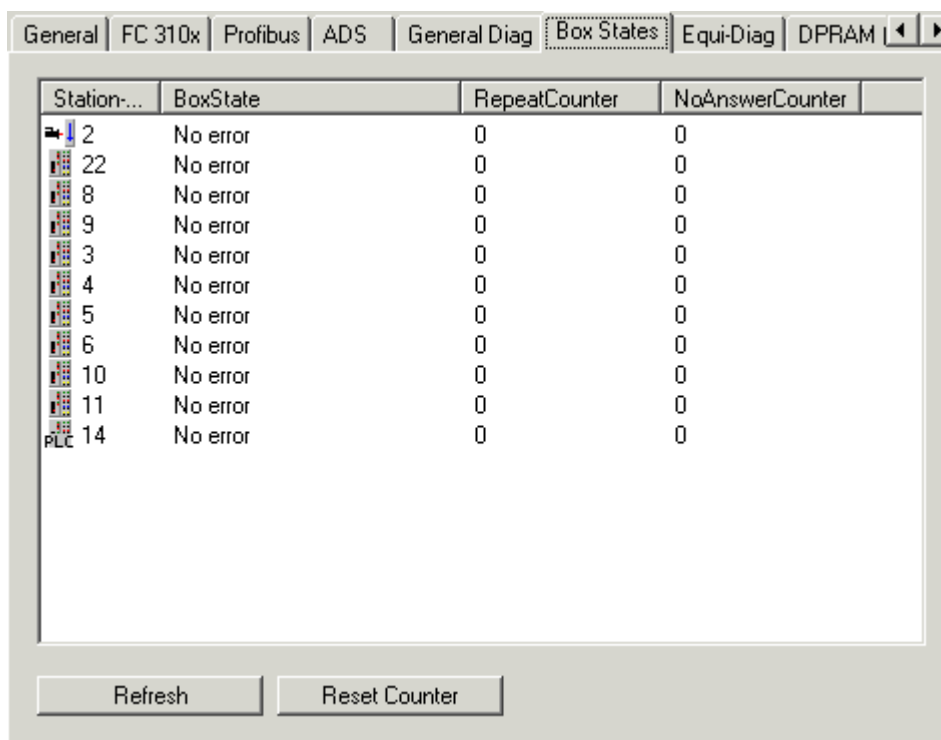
General | FC 310x | Profibus | ADS | General Diag | Box States | Equi-Diag | DPRAM

| Station-... | BoxState | RepeatCounter | NoAnswerCounter |
|---|---|---|---|
| 2 | No error | 0 | 0 |
| 22 | No error | 0 | 0 |
| 8 | No error | 0 | 0 |
| 9 | No error | 0 | 0 |
| 3 | No error | 0 | 0 |
| 4 | No error | 0 | 0 |
| 5 | No error | 0 | 0 |
| 6 | No error | 0 | 0 |
| 10 | No error | 0 | 0 |
| 11 | No error | 0 | 0 |
| PLC 14 | No error | 0 | 0 |

Refresh

Reset Counter